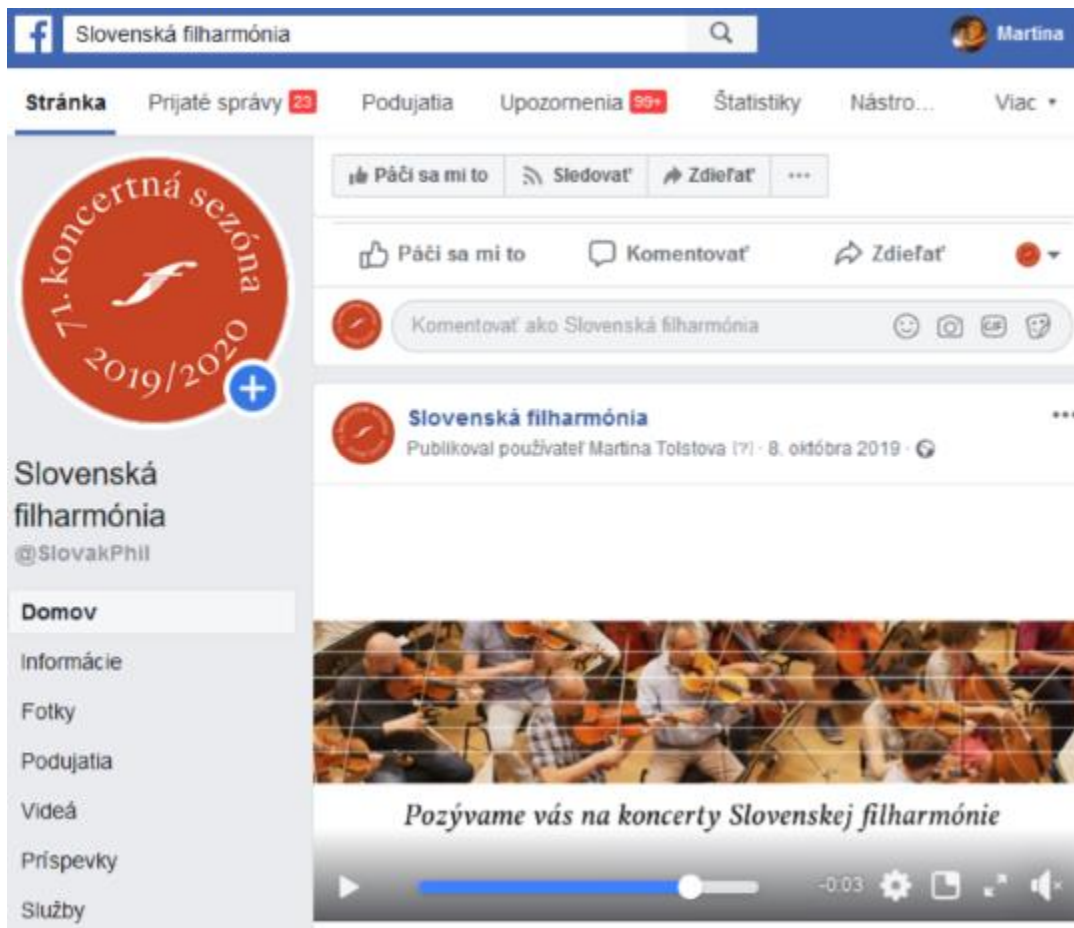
f Slovenská filharmónia

Martina

Stránka Prijaté správy 23 Podujatia Upozornenia 99+ Štatistiky Nástro... Viac

71. koncertná sezóna 2019/2020

Slovenská filharmónia
@SlovakPhil

Domov
Informácie
Fotky
Podujatia
Videá
Príspevky
Služby

Páči sa mi to Sledovať Zdieľať ···

Páči sa mi to Komentovať Zdieľať

Komentovať ako Slovenská filharmónia

Slovenská filharmónia
Publikoval používateľ Martina Tolstova [?] · 8. októbra 2019 ·

Pozývame vás na koncerty Slovenskej filharmónie

-0:03